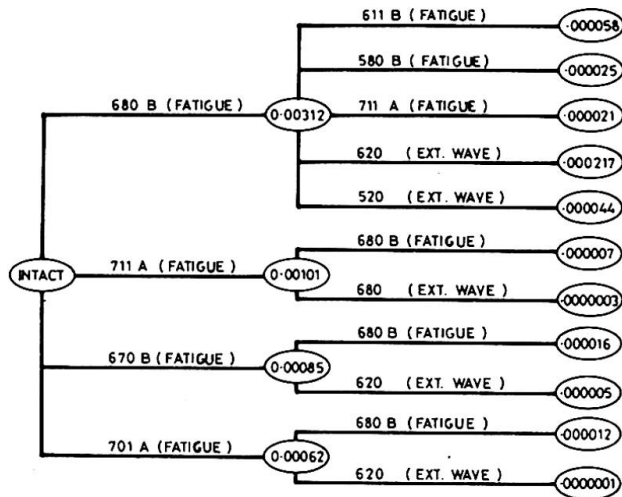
INTACT

680 B (FATIGUE)
0·00312
611 B (FATIGUE)
·000058
580 B (FATIGUE)
·000025
711 A (FATIGUE)
·000021
620 (EXT. WAVE)
·000217
520 (EXT. WAVE)
·000044

711 A (FATIGUE)
0·00101
680 B (FATIGUE)
·000007
680 (EXT. WAVE)
·0000003

670 B (FATIGUE)
0·00085
680 B (FATIGUE)
·000016
620 (EXT. WAVE)
·000005

701 A (FATIGUE)
0·00062
680 B (FATIGUE)
·000012
620 (EXT. WAVE)
·0000001